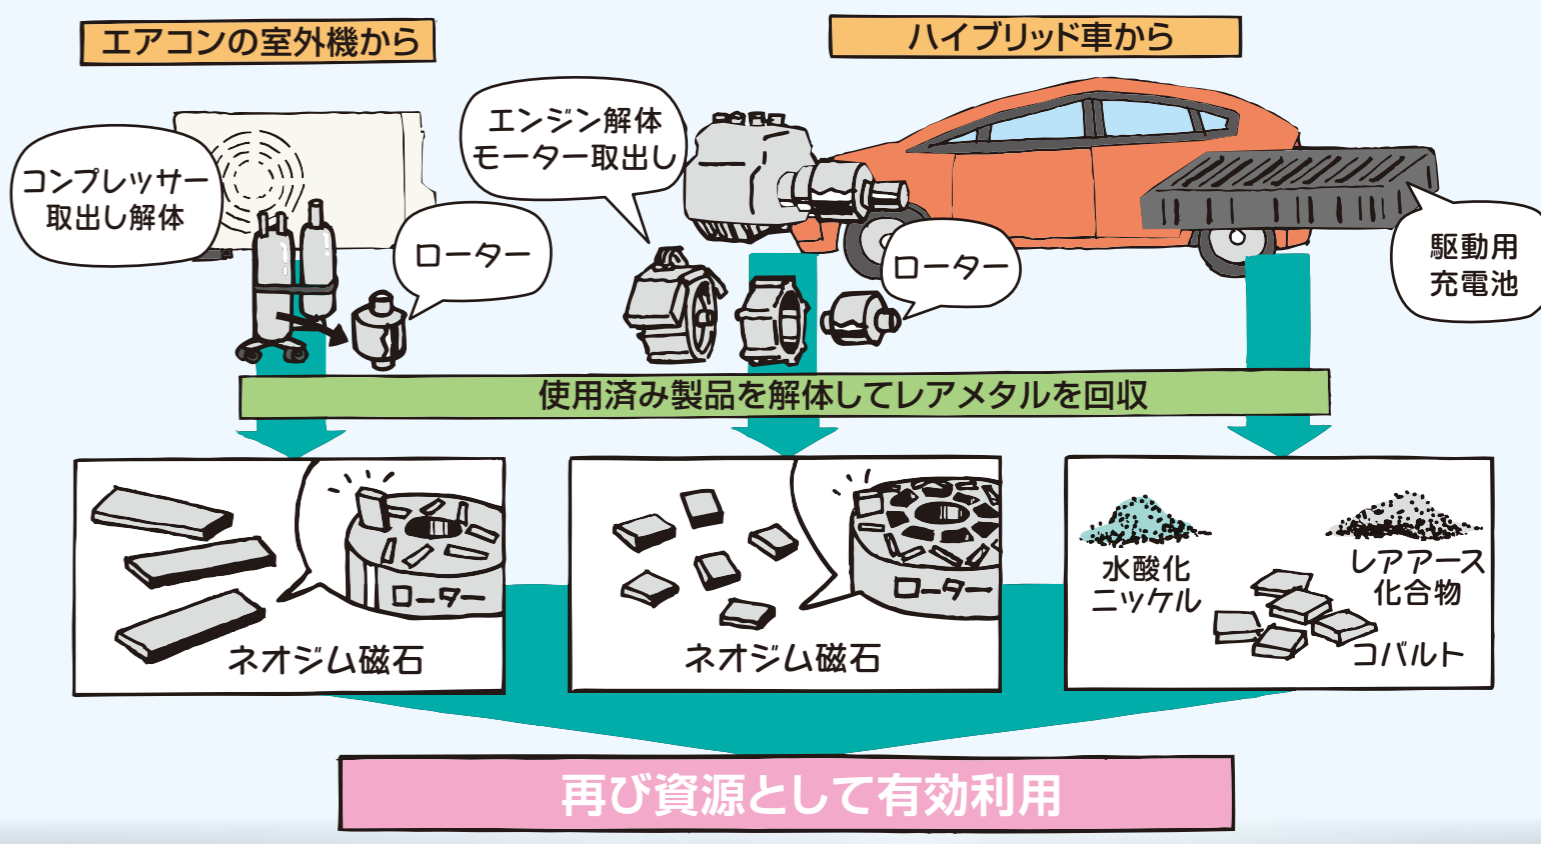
エアコンの室外機から

ハイブリッド車から

コンプレッサー取出し解体

ローター

エンジン解体モーター取出し

ローター

駆動用充電池

使用済み製品を解体してレアメタルを回収

ローター

ネオジム磁石

ローター

ネオジム磁石

水酸化ニッケル

レアアース化合物

コバルト

再び資源として有効利用